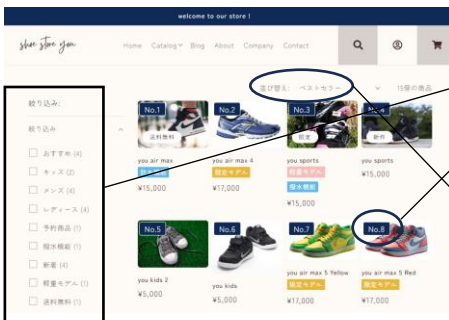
welcome to our store !

shoe store you

Home Catalog Blog About Company Contact

並び替え: ベストセラー 15個の商品

絞り込み:

絞り込み

おすすめ (4)
キッズ (2)
メンズ (3)
レディース (4)
予約商品 (1)
撥水機能 (1)
新着 (4)
軽量モデル (1)
送料無料 (1)

No.1
送料無料
you air max
¥15,000

No.2
you air max 4
限定モデル
¥17,000

No.3
限定
you sports
軽量モデル
撥水機能

No.4
新作
you sports
¥15,000

No.5
you kids 2
¥5,000

No.6
you kids
¥5,000

No.7
you air max 5 Yellow
限定モデル
¥17,000

No.8
you air max 5 Red
限定モデル
¥17,000